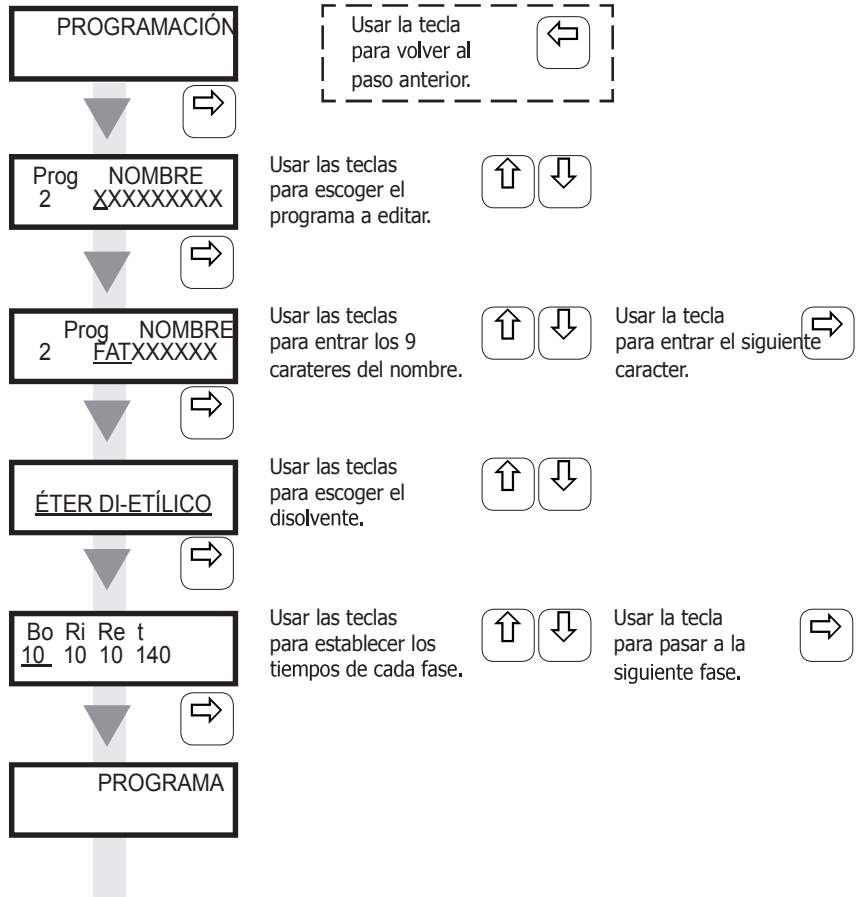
PROGRAMACIÓN

Usar la tecla para volver al paso anterior.

Prog NOMBRE
2 XXXXXXXXX

Usar las teclas para escoger el programa a editar.

Prog NOMBRE
2 FATXXXXXX

Usar las teclas para entrar los 9 carateres del nombre.

Usar la tecla para entrar el siguiente caracter.

ÉTER DI-ETÍLICO

Usar las teclas para escoger el disolvente.

Bo Ri Re t
10 10 10 140

Usar las teclas para establecer los tiempos de cada fase.

Usar la tecla para pasar a la siguiente fase.

PROGRAMA